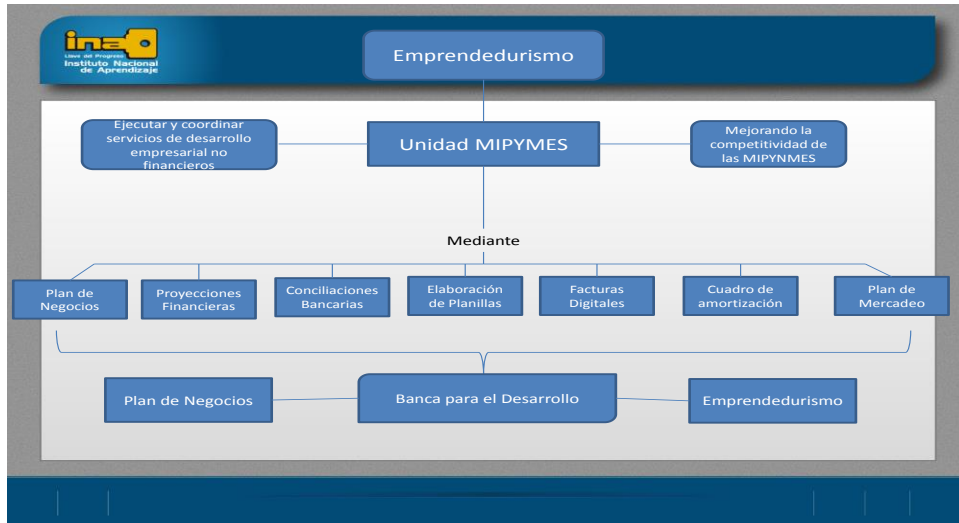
ina
Líder del Progreso
Instituto Nacional de Aprendizaje

Emprendedurismo

Ejecutar y coordinar servicios de desarrollo empresarial no financieros

Unidad MIPYMES

Mejorando la competitividad de las MIPYNMES

Mediante

Plan de Negocios

Proyecciones Financieras

Conciliaciones Bancarias

Elaboración de Planillas

Facturas Digitales

Cuadro de amortización

Plan de Mercadeo

Plan de Negocios

Banca para el Desarrollo

Emprendedurismo